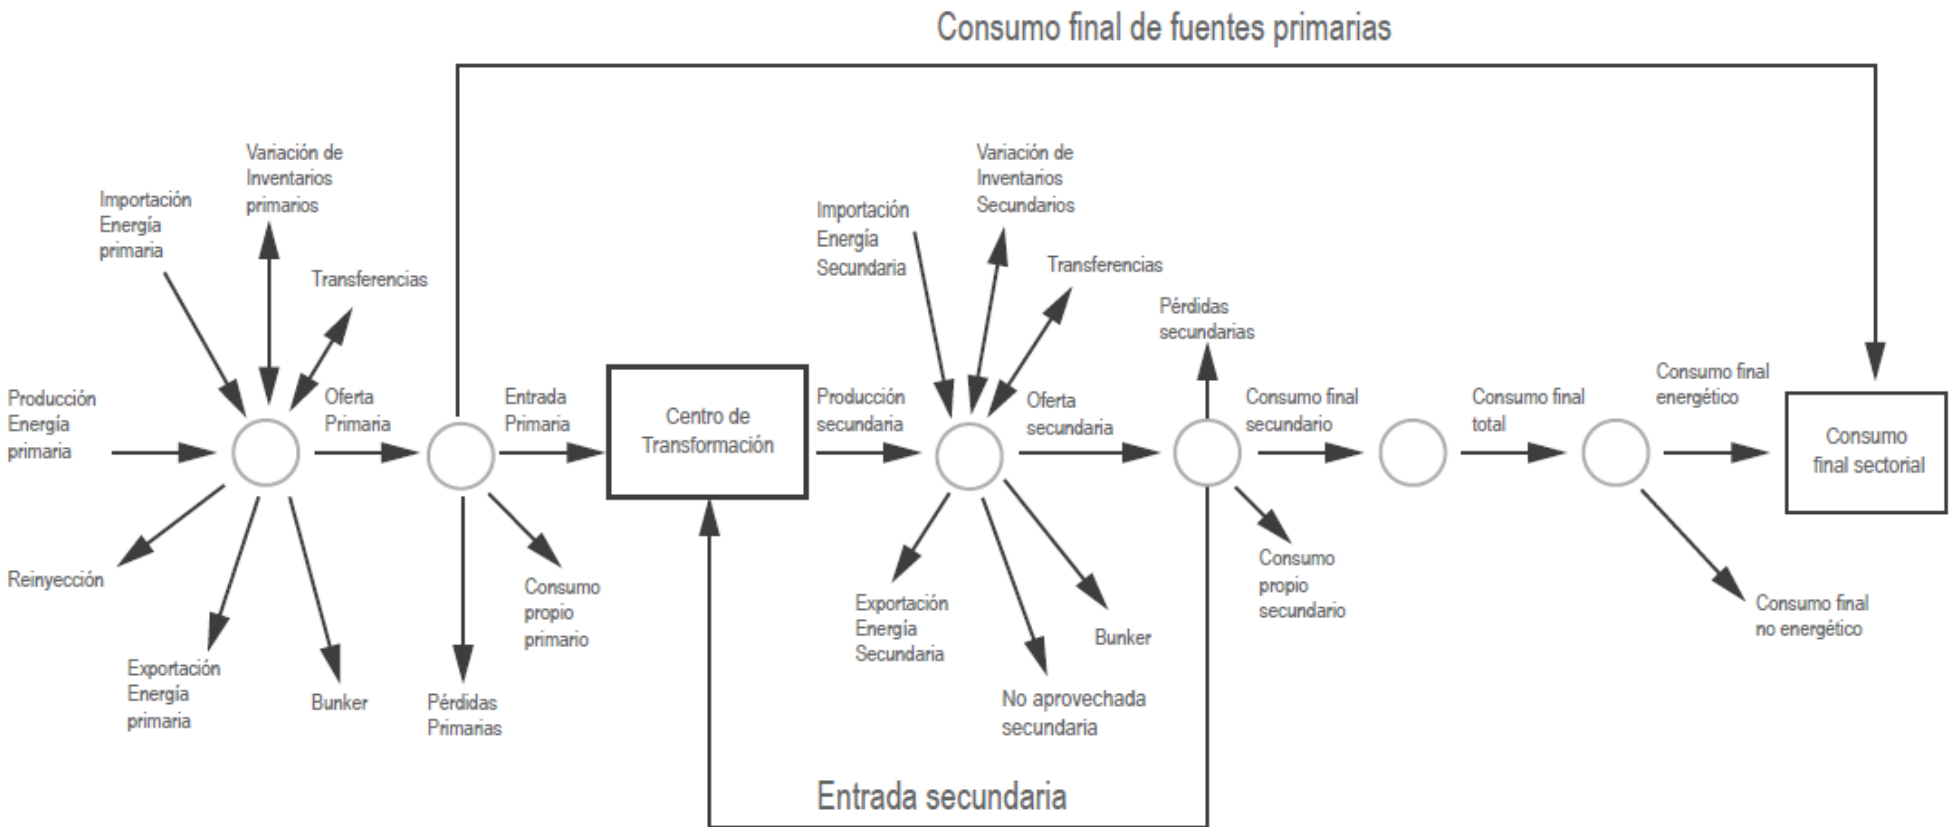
Consumo final de fuentes primarias

Variación de Inventarios primarios

Importación Energía primaria

Transferencias

Producción Energía primaria

Oferta Primaria

Entrada Primaria

Centro de Transformación

Reinyección

Exportación Energía primaria

Bunker

Pérdidas Primarias

Consumo propio primario

Variación de Inventarios Secundarios

Importación Energía Secundaria

Transferencias

Producción secundaria

Oferta secundaria

Pérdidas secundarias

Exportación Energía Secundaria

Bunker

No aprovechada secundaria

Consumo final secundario

Consumo propio secundario

Consumo final total

Consumo final energético

Consumo final sectorial

Consumo final no energético

Entrada secundaria